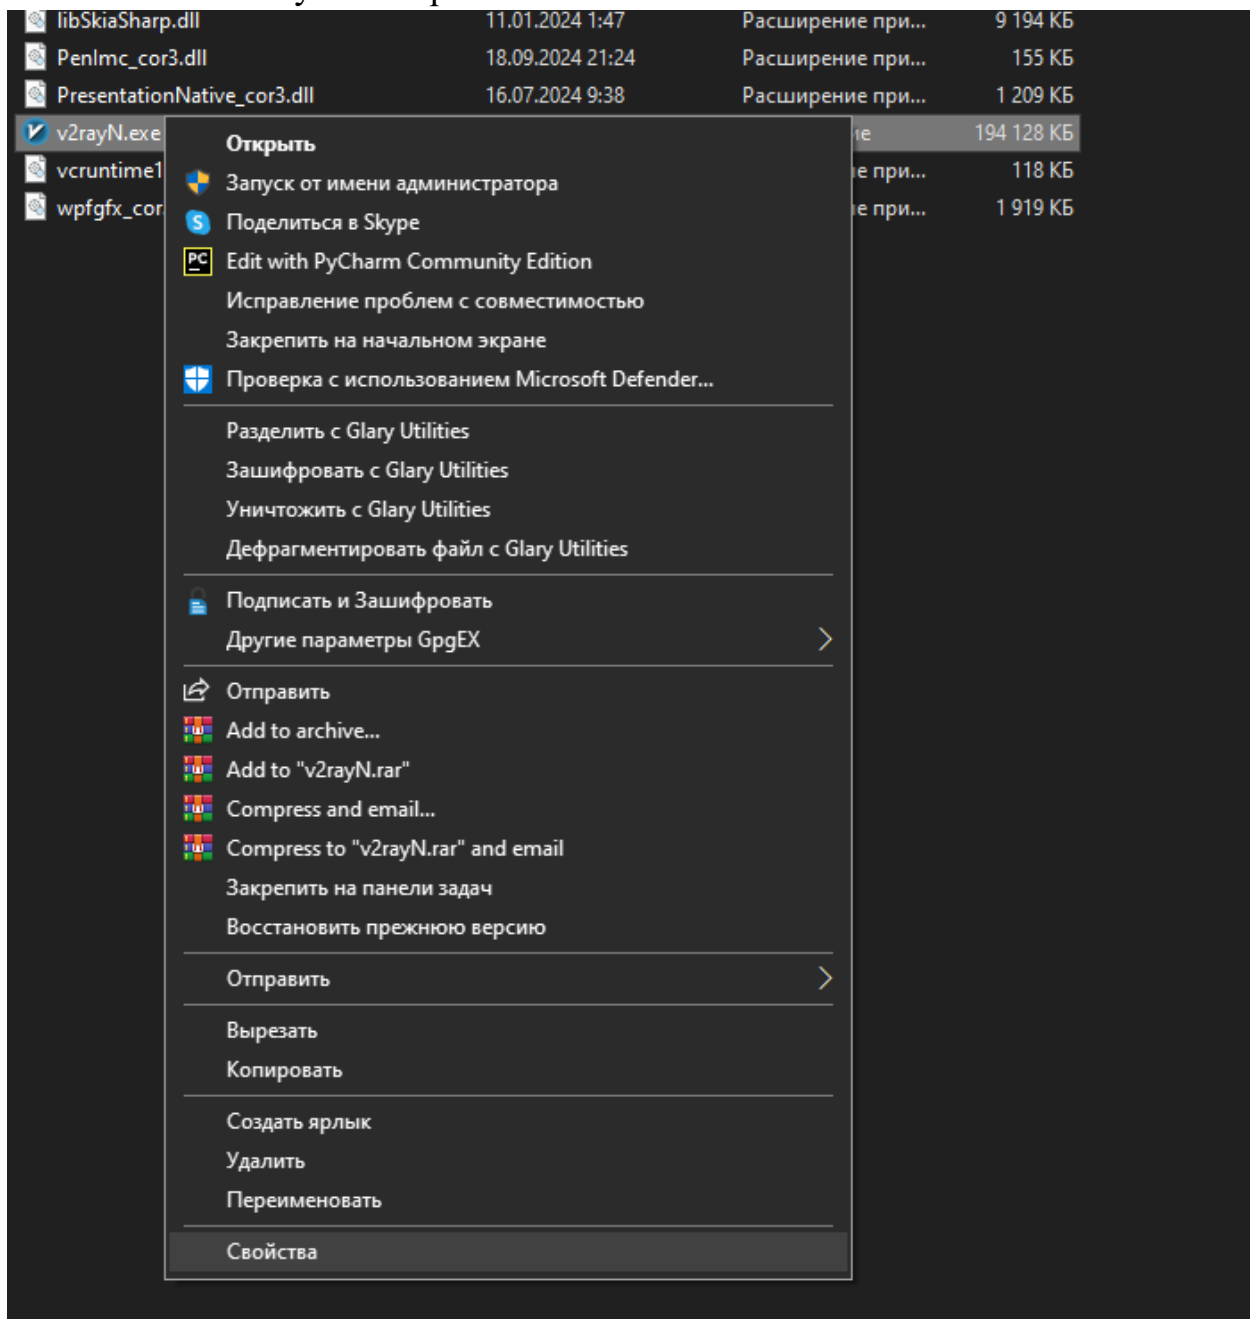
| | | | |
|---|---|---|---|
| libSkiaSharp.dll | 11.01.2024 1:47 | Расширение при... | 9 194 КБ |
| PenImc_cor3.dll | 18.09.2024 21:24 | Расширение при... | 155 КБ |
| PresentationNative_cor3.dll | 16.07.2024 9:38 | Расширение при... | 1 209 КБ |
| v2rayN.exe | | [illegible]е | 194 128 КБ |
| vcruntime1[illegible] | | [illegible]е при... | 118 КБ |
| wpfgfx_cor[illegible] | | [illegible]е при... | 1 919 КБ |

Открыть
Запуск от имени администратора
Поделиться в Skype
Edit with PyCharm Community Edition
Исправление проблем с совместимостью
Закрепить на начальном экране
Проверка с использованием Microsoft Defender...
Разделить с Glary Utilities
Зашифровать с Glary Utilities
Уничтожить с Glary Utilities
Дефрагментировать файл с Glary Utilities
Подписать и Зашифровать
Другие параметры GpgEX
Отправить
Add to archive...
Add to "v2rayN.rar"
Compress and email...
Compress to "v2rayN.rar" and email
Закрепить на панели задач
Восстановить прежнюю версию
Отправить
Вырезать
Копировать
Создать ярлык
Удалить
Переименовать
Свойства